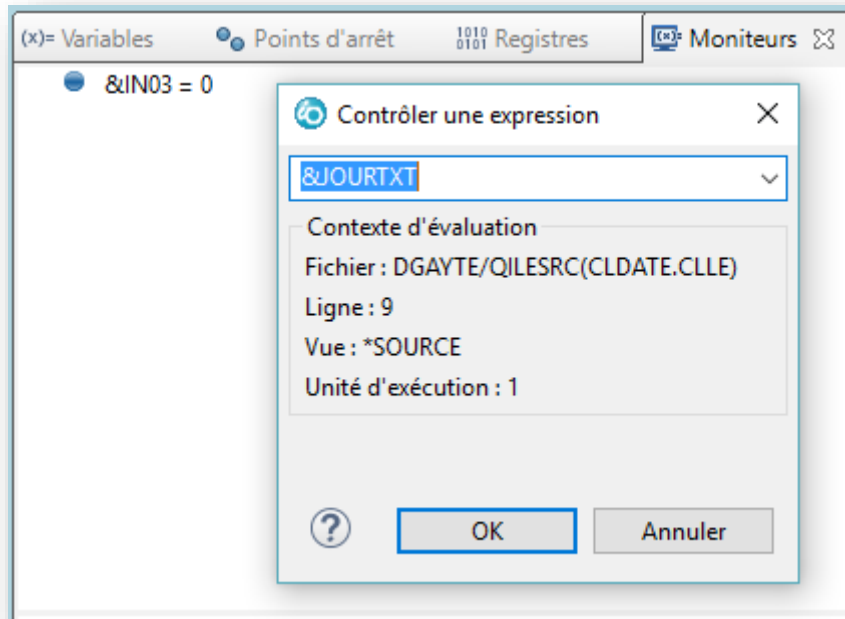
(x)= Variables
Points d'arrêt
1010 0101 Registres
Moniteurs

&IN03 = 0

Contrôler une expression

&JOURTXT

Contexte d'évaluation

Fichier : DGAYTE/QILESRC(CLDATE.CLLE)

Ligne : 9

Vue : *SOURCE

Unité d'exécution : 1

?

OK

Annuler